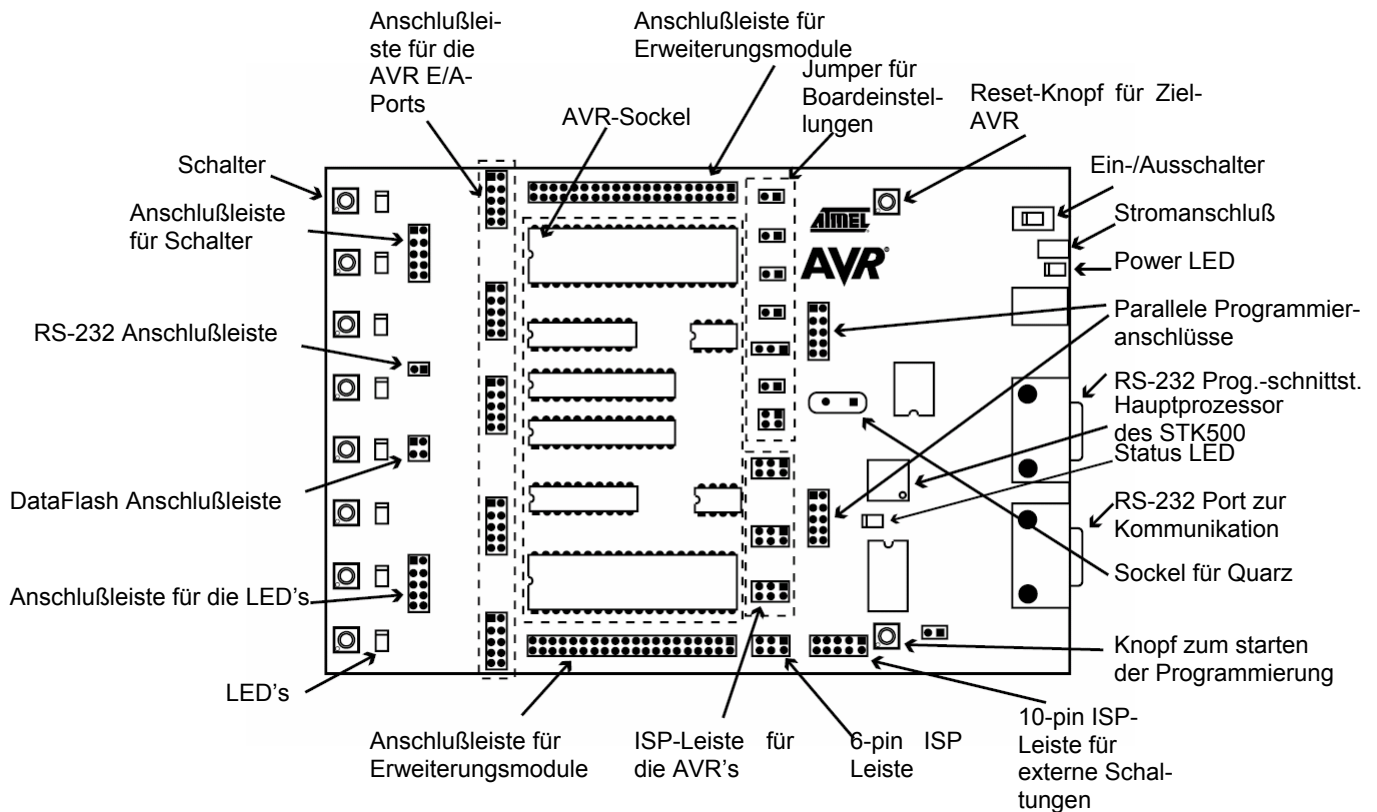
Anschlußleiste für die AVR E/A-Ports

Anschlußleiste für Erweiterungsmodule

Jumper für Boardeinstellungen

Reset-Knopf für Ziel-AVR

AVR-Sockel

Schalter

Ein-/Ausschalter

Anschlußleiste für Schalter

Stromanschluß

ATMEL

AVR

Power LED

Parallele Programmieranschlüsse

RS-232 Anschlußleiste

RS-232 Prog.-schnittst.

Hauptprozessor des STK500

Status LED

DataFlash Anschlußleiste

RS-232 Port zur Kommunikation

Sockel für Quarz

Anschlußleiste für die LED's

Knopf zum starten der Programmierung

LED's

Anschlußleiste für Erweiterungsmodule

ISP-Leiste für die AVR's

6-pin ISP Leiste

10-pin ISP-Leiste für externe Schaltungen